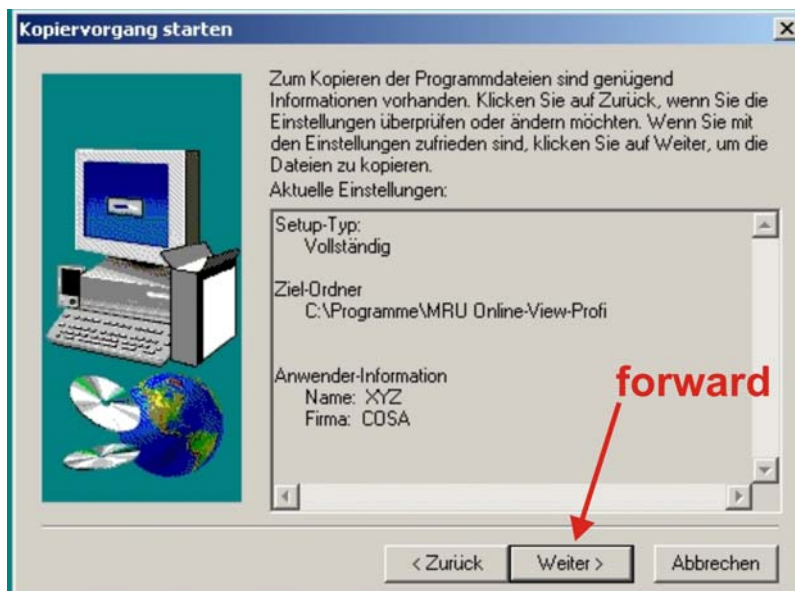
Kopiervorgang starten

×

Zum Kopieren der Programmdateien sind genügend Informationen vorhanden. Klicken Sie auf Zurück, wenn Sie die Einstellungen überprüfen oder ändern möchten. Wenn Sie mit den Einstellungen zufrieden sind, klicken Sie auf Weiter, um die Dateien zu kopieren.

Aktuelle Einstellungen:

Setup-Typ:
Vollständig

Ziel-Ordner
C:\Programme\MRU Online-View-Profi

Anwender-Information
Name: XYZ
Firma: COSA

forward

< Zurück

Weiter >

Abbrechen